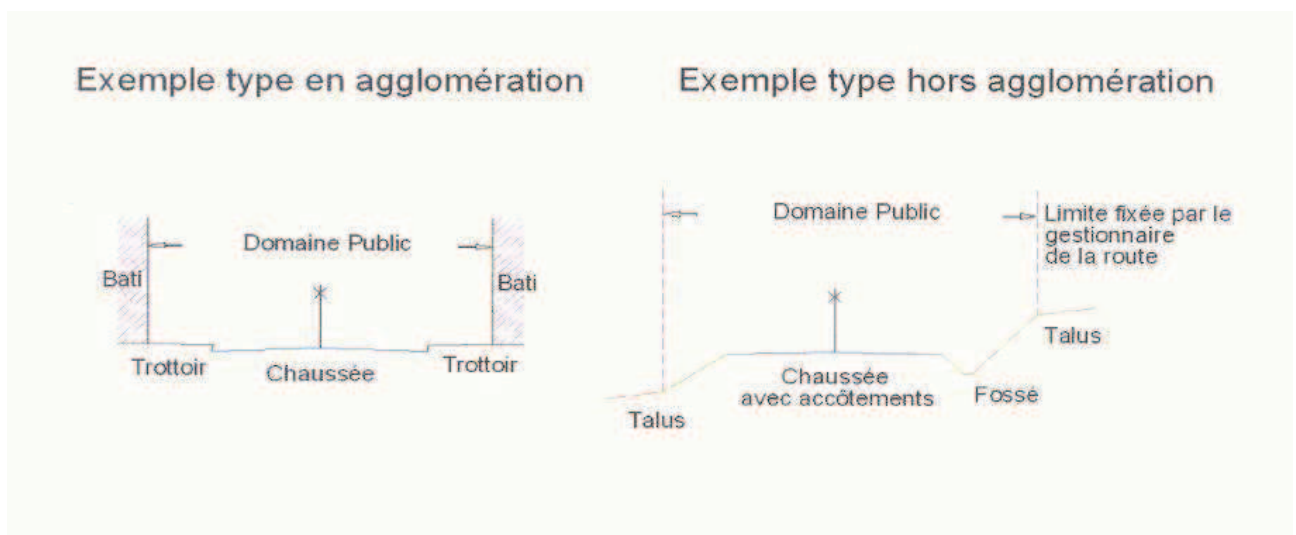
Exemple type en agglomération

Domaine Public

Bati

Bati

Trottoir

Chaussée

Trottoir

Exemple type hors agglomération

Domaine Public

Limite fixée par le gestionnaire de la route

Talus

Chaussée avec accôtements

Fossé

Talus